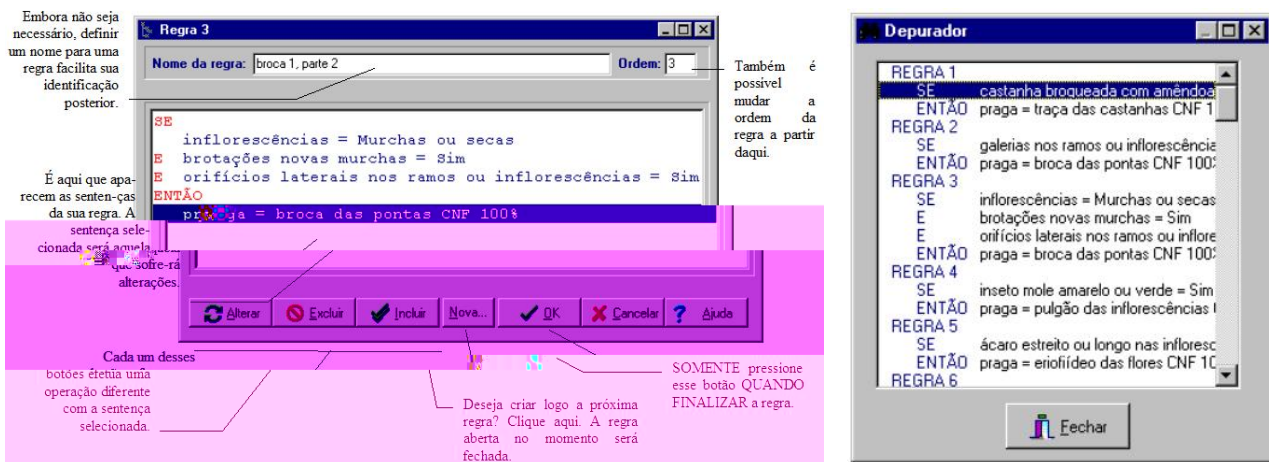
Embora não seja necessário, definir um nome para uma regra facilita sua identificação posterior.

Regra 3

Nome da regra: broca 1, parte 2

Ordem: 3

Também é possível mudar a ordem da regra a partir daqui.

SE
inflorescências = Murchas ou secas
E brotações novas murchas = Sim
E orifícios laterais nos ramos ou inflorescências = Sim
ENTÃO
praga = broca das pontas CNF 100%

É aqui que aparecem as sentenças da sua regra. A sentença selecionada será aquela que sofrerá alterações.

Alterar Excluir Incluir Nova... OK Cancelar Ajuda

Cada um desses botões efetua uma operação diferente com a sentença selecionada.

Deseja criar logo a próxima regra? Clique aqui. A regra aberta no momento será fechada.

SOMENTE pressione esse botão QUANDO FINALIZAR a regra.

Depurador

REGRA 1
SE castanha broqueada com amêndoa
ENTÃO praga = traça das castanhas CNF 1
REGRA 2
SE galerias nos ramos ou inflorescência
ENTÃO praga = broca das pontas CNF 100
REGRA 3
SE inflorescências = Murchas ou secas
E brotações novas murchas = Sim
E orifícios laterais nos ramos ou inflore
ENTÃO praga = broca das pontas CNF 100
REGRA 4
SE inseto mole amarelo ou verde = Sim
ENTÃO praga = pulgão das inflorescências
REGRA 5
SE ácaro estreito ou longo nas infloresc
ENTÃO praga = eriofídeo das flores CNF 10
REGRA 6

Fechar